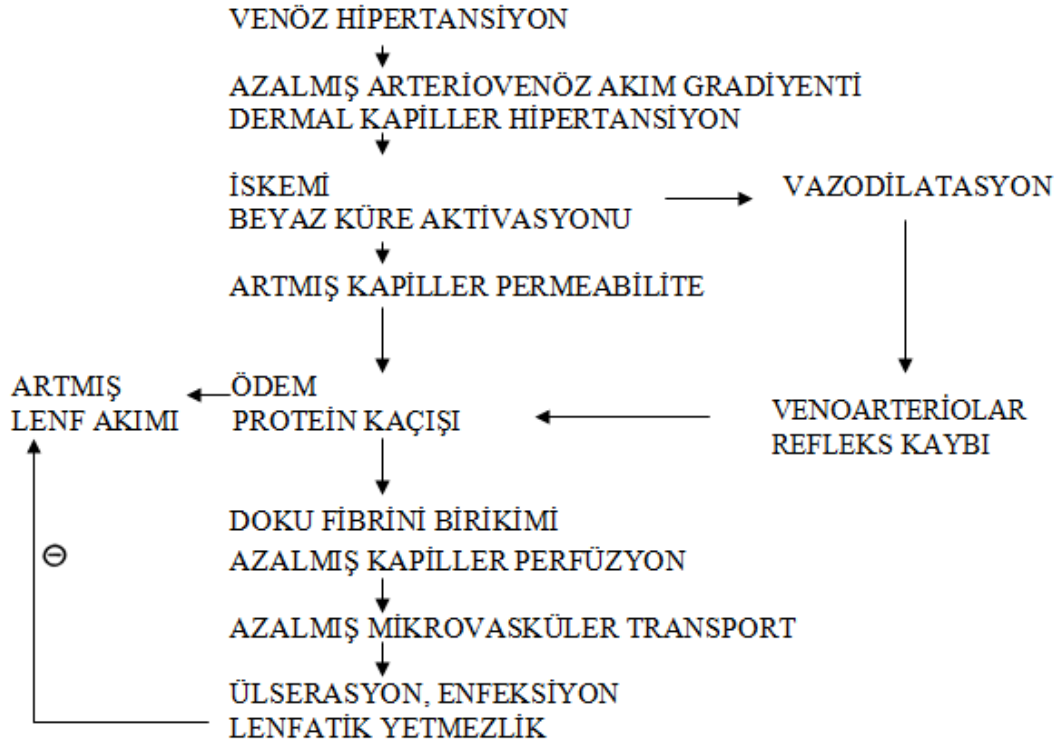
VENÖZ HİPERTANSİYON

AZALMIŞ ARTERİOVENÖZ AKIM GRADİYENTİ
DERMAL KAPİLLER HİPERTANSİYON

İSKEMİ
BEYAZ KÜRE AKTİVASYONU

VAZODİLATASYON

ARTMIŞ KAPİLLER PERMEABİLİTE

ARTMIŞ
LENF AKIMI

ÖDEM
PROTEİN KAÇIŞI

VENOARTERİOLAR
REFLEKS KAYBI

DOKU FİBRİNİ BİRİKİMİ
AZALMIŞ KAPİLLER PERFÜZYON

AZALMIŞ MİKROVASKÜLER TRANSPORT

ÜLSERASYON, ENFEKSİYON
LENFATİK YETMEZLİK

⊖